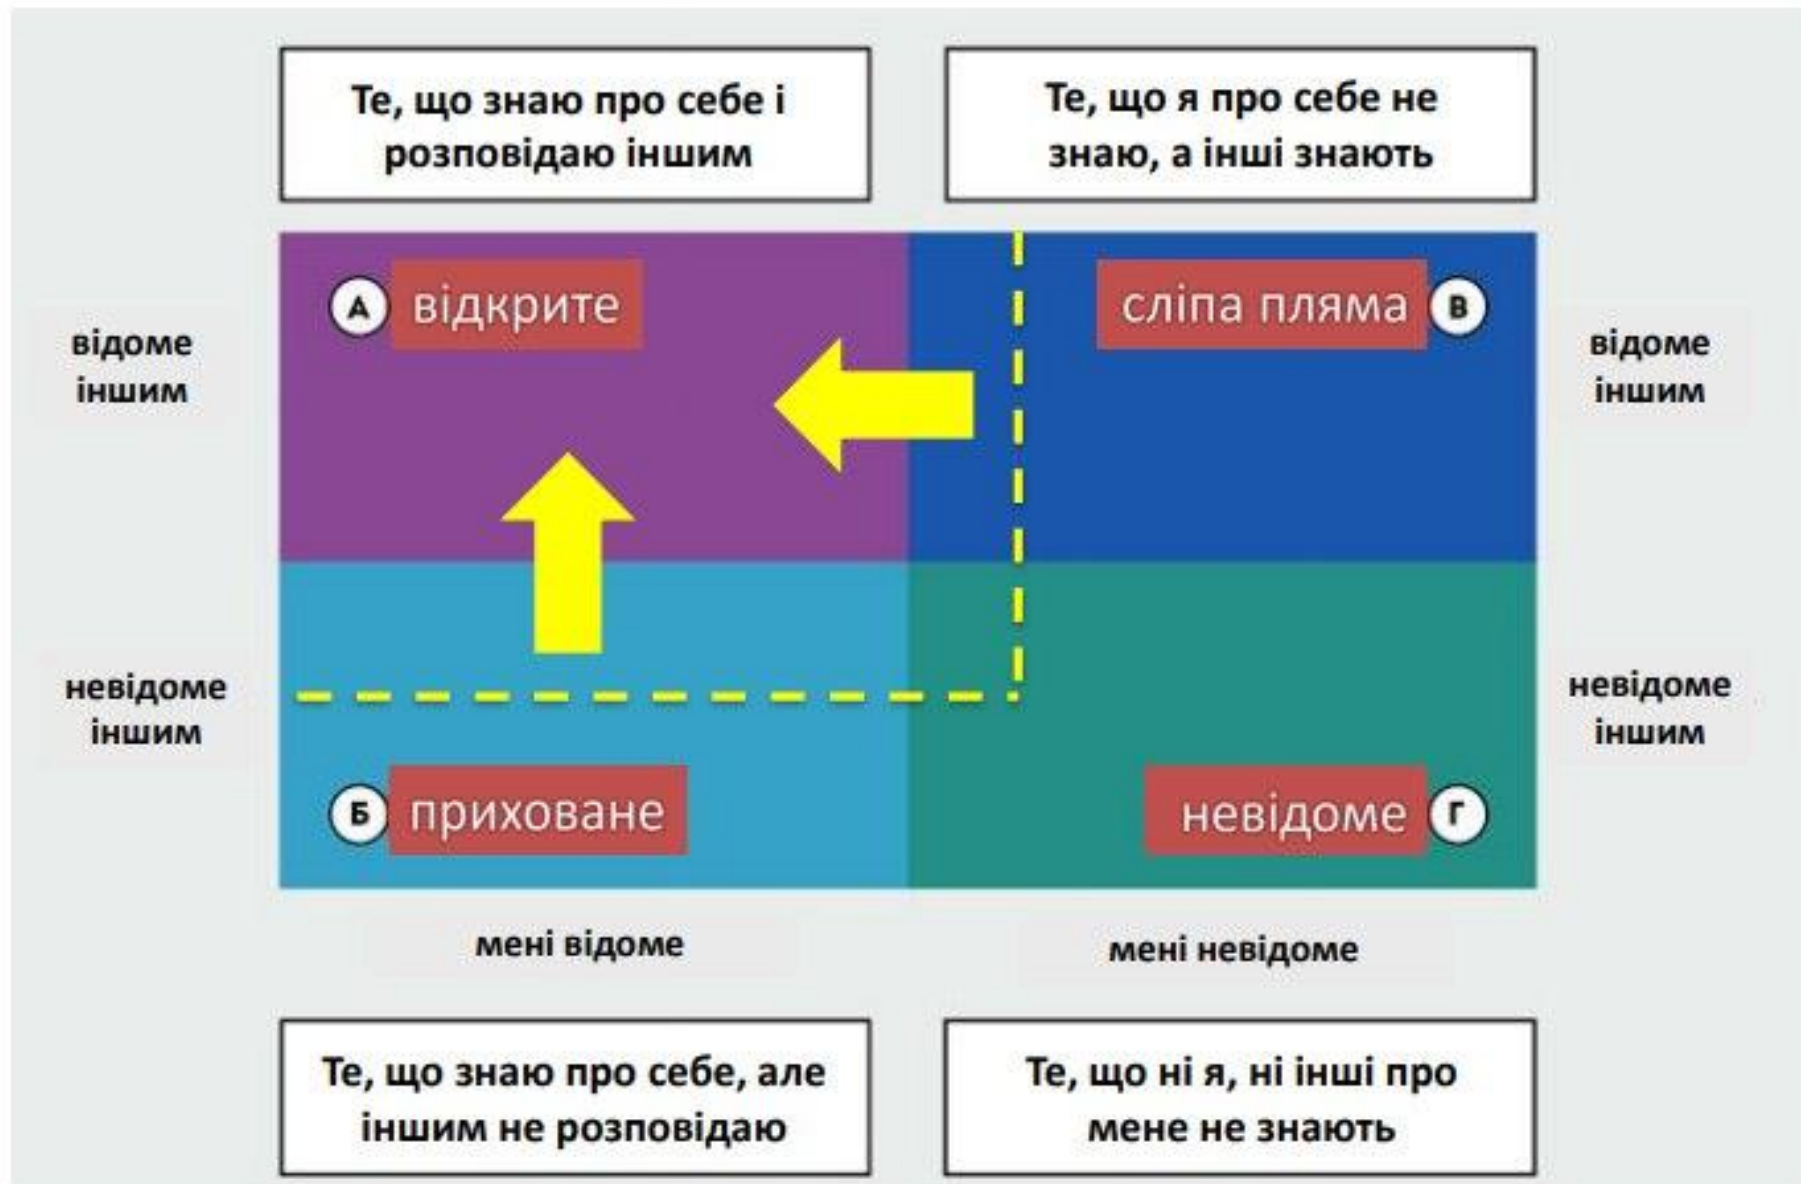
Те, що знаю про себе і розповідаю іншим

Те, що я про себе не знаю, а інші знають

відоме іншим

А відкрите

сліпа пляма В

відоме іншим

невідоме іншим

Б приховане

невідоме Г

невідоме іншим

мені відоме

мені невідоме

Те, що знаю про себе, але іншим не розповідаю

Те, що ні я, ні інші про мене не знають